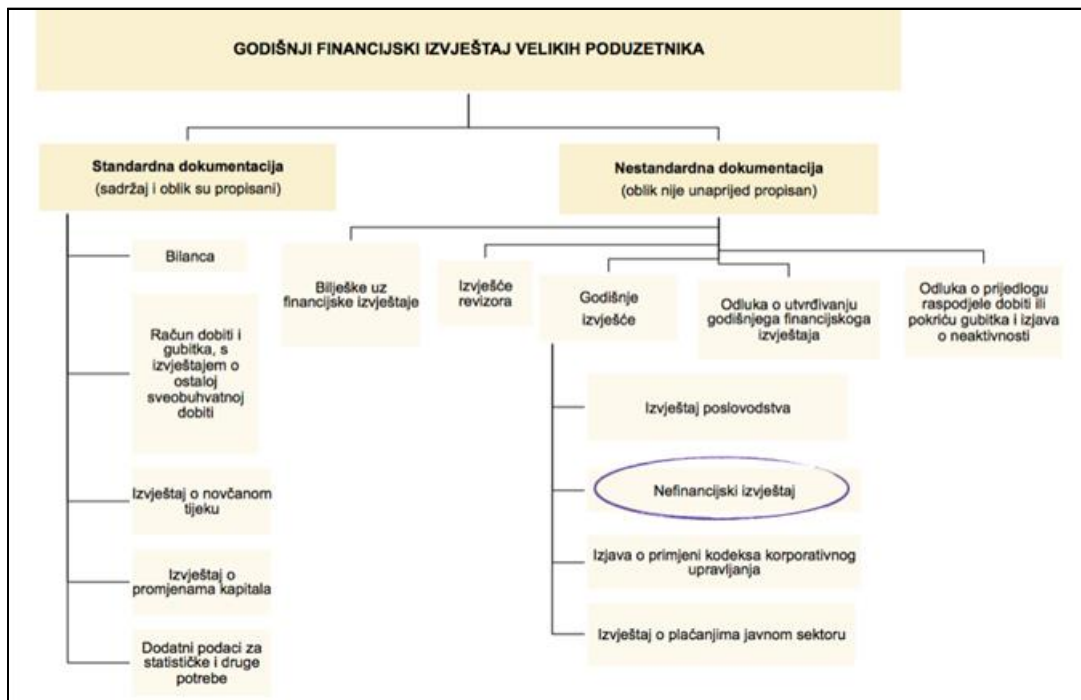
GODIŠNJI FINANCIJSKI IZVJEŠTAJ VELIKIH PODUZETNIKA

Standardna dokumentacija
(sadržaj i oblik su propisani)

Bilanca

Račun dobiti i gubitka, s izvještajem o ostaloj sveobuhvatnoj dobiti

Izvještaj o novčanom tijeku

Izvještaj o promjenama kapitala

Dodatni podaci za statističke i druge potrebe

Nestandardna dokumentacija
(oblik nije unaprijed propisan)

Bilješke uz financijske izvještaje

Izvješće revizora

Godišnje izvješće

Izvještaj poslovodstva

Nefinancijski izvještaj

Izjava o primjeni kodeksa korporativnog upravljanja

Izvještaj o plaćanjima javnom sektoru

Odluka o utvrđivanju godišnjega financijskoga izvještaja

Odluka o prijedlogu raspodjele dobiti ili pokriću gubitka i izjava o neaktivnosti